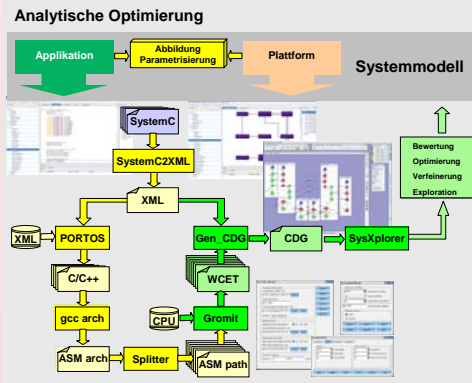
Analytische Optimierung

Applikation

Abbildung Parametrisierung

Plattform

Systemmodell

SystemC

SystemC2XML

XML

XML

PORTOS

C/C++

gcc arch

ASM arch

Splitter

ASM path

CPU

Gromit

WCET

Gen_CDG

CDG

SysXplorer

Bewertung
Optimierung
Verfeinerung
Exploration